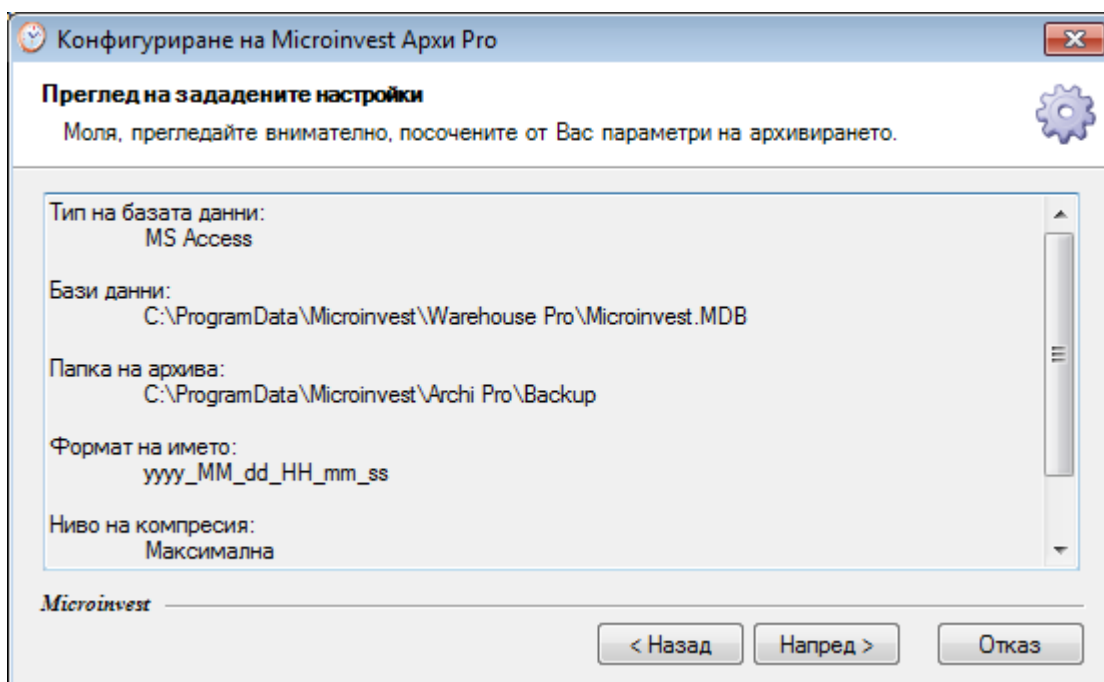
Конфигуриране на Microinvest Архи Pro

Преглед на зададените настройки

Моля, прегледайте внимателно, посочените от Вас параметри на архивирането.

Тип на базата данни:
MS Access

Бази данни:
C:\ProgramData\Microinvest\Warehouse Pro\Microinvest.MDB

Папка на архива:
C:\ProgramData\Microinvest\Archi Pro\Backup

Формат на името:
yyyy_MM_dd_HH_mm_ss

Ниво на компресия:
Максимална

Microinvest

< Назад
Напред >
Отказ